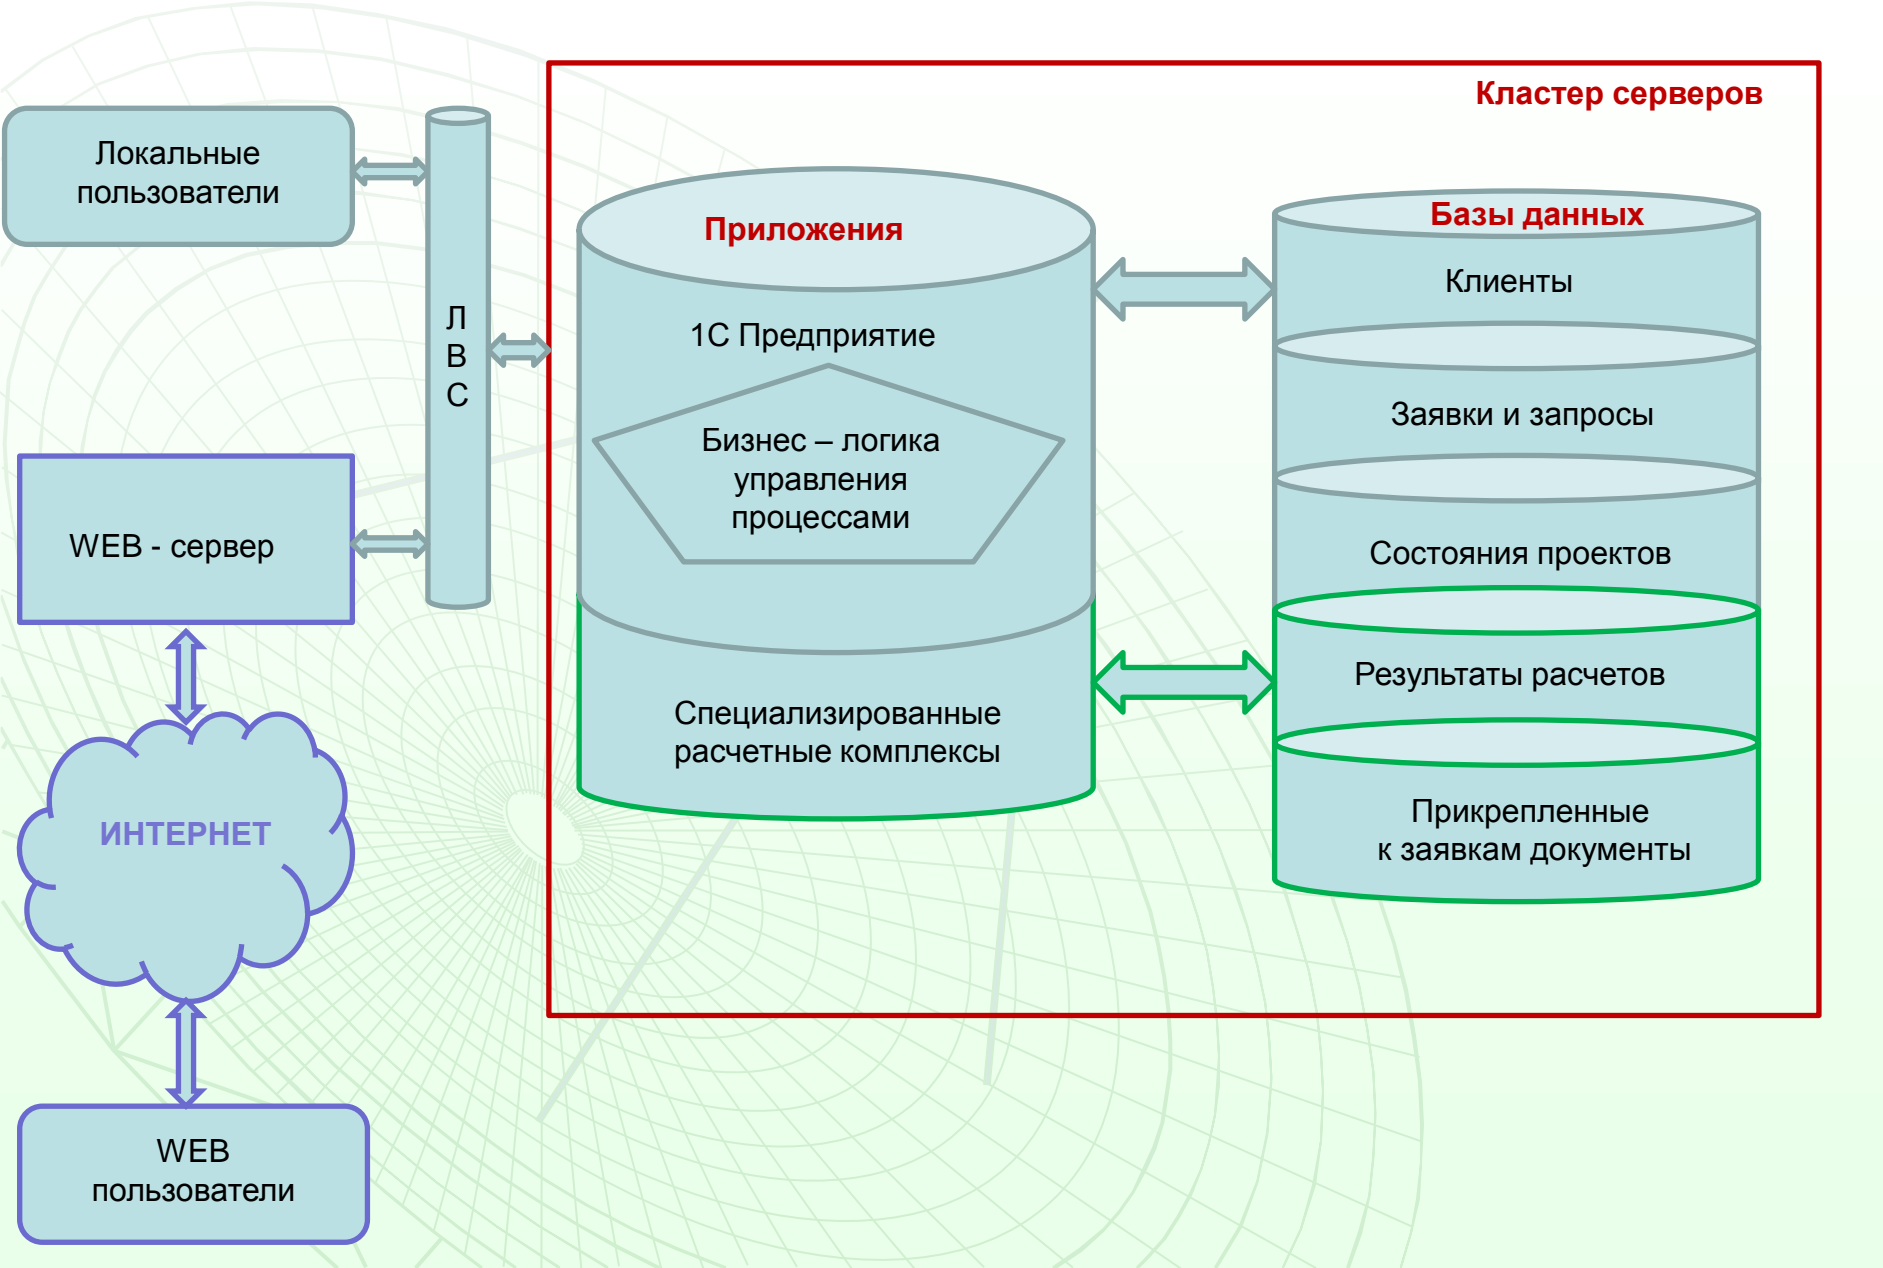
Кластер серверов

Локальные пользователи

Л
В
С

WEB - сервер

ИНТЕРНЕТ

WEB пользователи

Приложения

1С Предприятие

Бизнес – логика управления процессами

Специализированные расчетные комплексы

Базы данных

Клиенты

Заявки и запросы

Состояния проектов

Результаты расчетов

Прикрепленные к заявкам документы